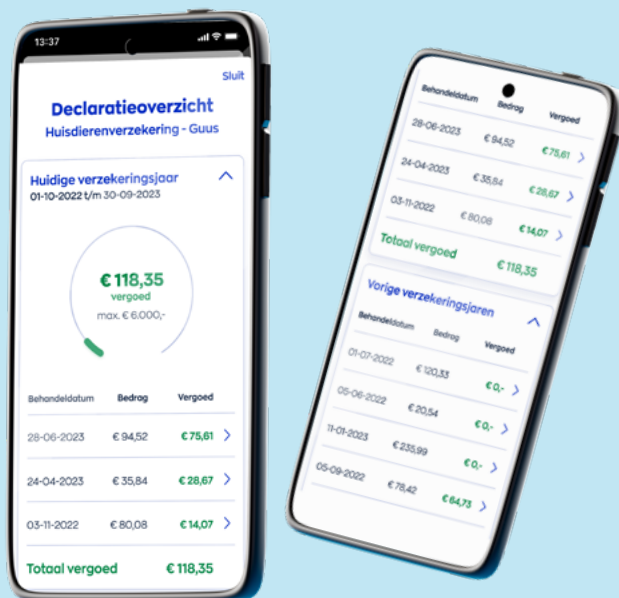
13:37

Sluit

Declaratieoverzicht
Huisdierenverzekering - Guus

Huidige verzekeringsjaar
01-10-2022 t/m 30-09-2023

€ 118,35
vergoed
max. € 6.000,-

| Behandeldatum | Bedrag | Vergoed |
|---|---|---|
| 28-06-2023 | € 94,52 | € 75,61 |
| 24-04-2023 | € 35,84 | € 28,67 |
| 03-11-2022 | € 80,08 | € 14,07 |

Totaal vergoed € 118,35

| Behandeldatum | Bedrag | Vergoed |
|---|---|---|
| 28-06-2023 | € 94,52 | € 75,61 |
| 24-04-2023 | € 35,84 | € 28,67 |
| 03-11-2022 | € 80,08 | € 14,07 |

Totaal vergoed € 118,35

Vorige verzekeringsjaren

| Behandeldatum | Bedrag | Vergoed |
|---|---|---|
| 01-07-2022 | € 120,33 | € 0,- |
| 05-06-2022 | € 20,54 | € 0,- |
| 11-01-2023 | € 235,99 | € 0,- |
| 05-09-2022 | € 78,42 | € 64,73 |